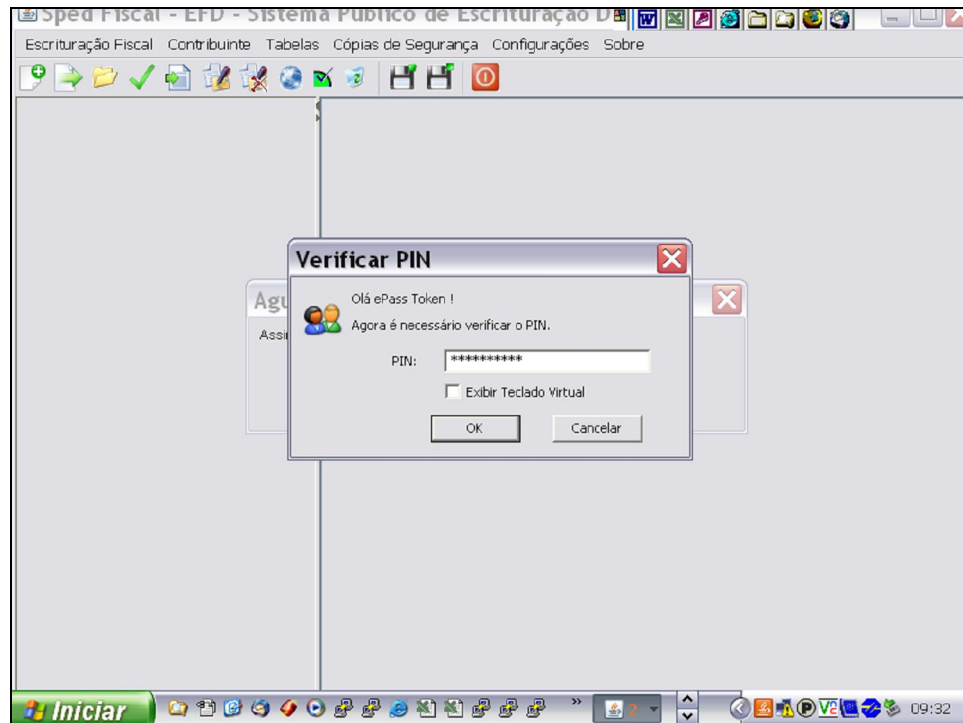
Sped Fiscal - EFD - Sistema Público de Escrituração D

Escrituração Fiscal Contribuinte Tabelas Cópias de Segurança Configurações Sobre

Agu

Assi

Verificar PIN

Olá ePass Token !

Agora é necessário verificar o PIN.

PIN: **********

Exibir Teclado Virtual

OK

Cancelar

Iniciar

2

09:32